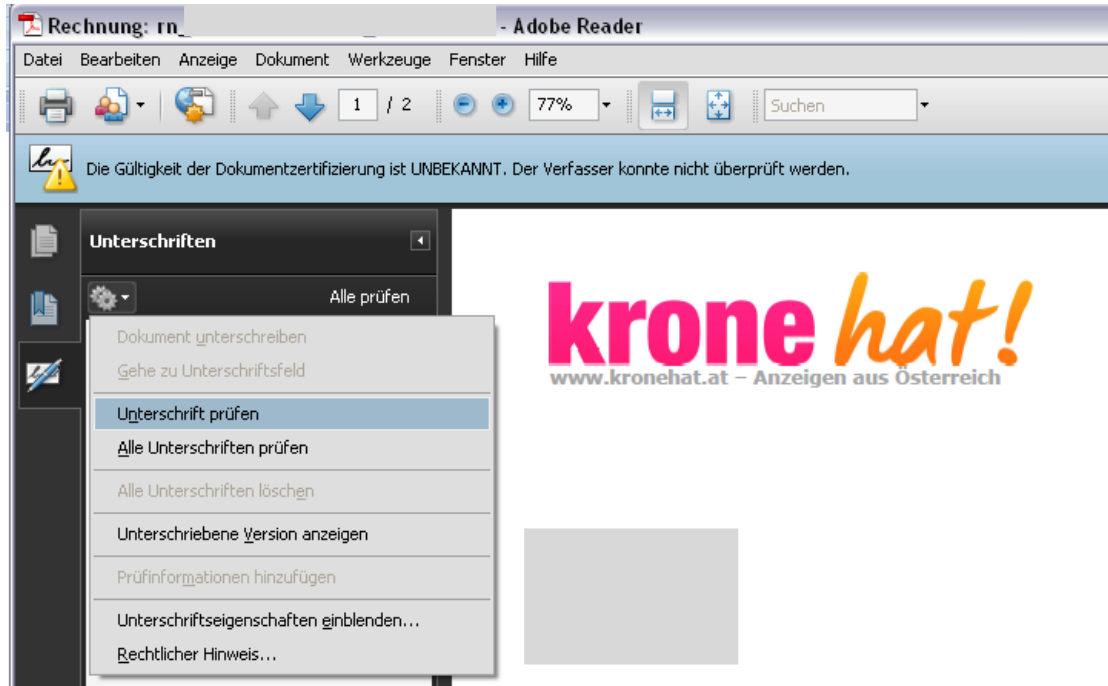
Rechnung: rn_ - Adobe Reader

Datei Bearbeiten Anzeige Dokument Werkzeuge Fenster Hilfe

1 / 2 77% Suchen

Die Gültigkeit der Dokumentzertifizierung ist UNBEKANNT. Der Verfasser konnte nicht überprüft werden.

Unterschriften

Alle prüfen

Dokument unterschreiben
Gehe zu Unterschriftsfeld
Unterschrift prüfen
Alle Unterschriften prüfen
Alle Unterschriften löschen
Unterschriebene Version anzeigen
Prüfinformationen hinzufügen
Unterschriftseigenschaften einblenden...
Rechtlicher Hinweis...

krone hat!
www.kronehat.at – Anzeigen aus Österreich